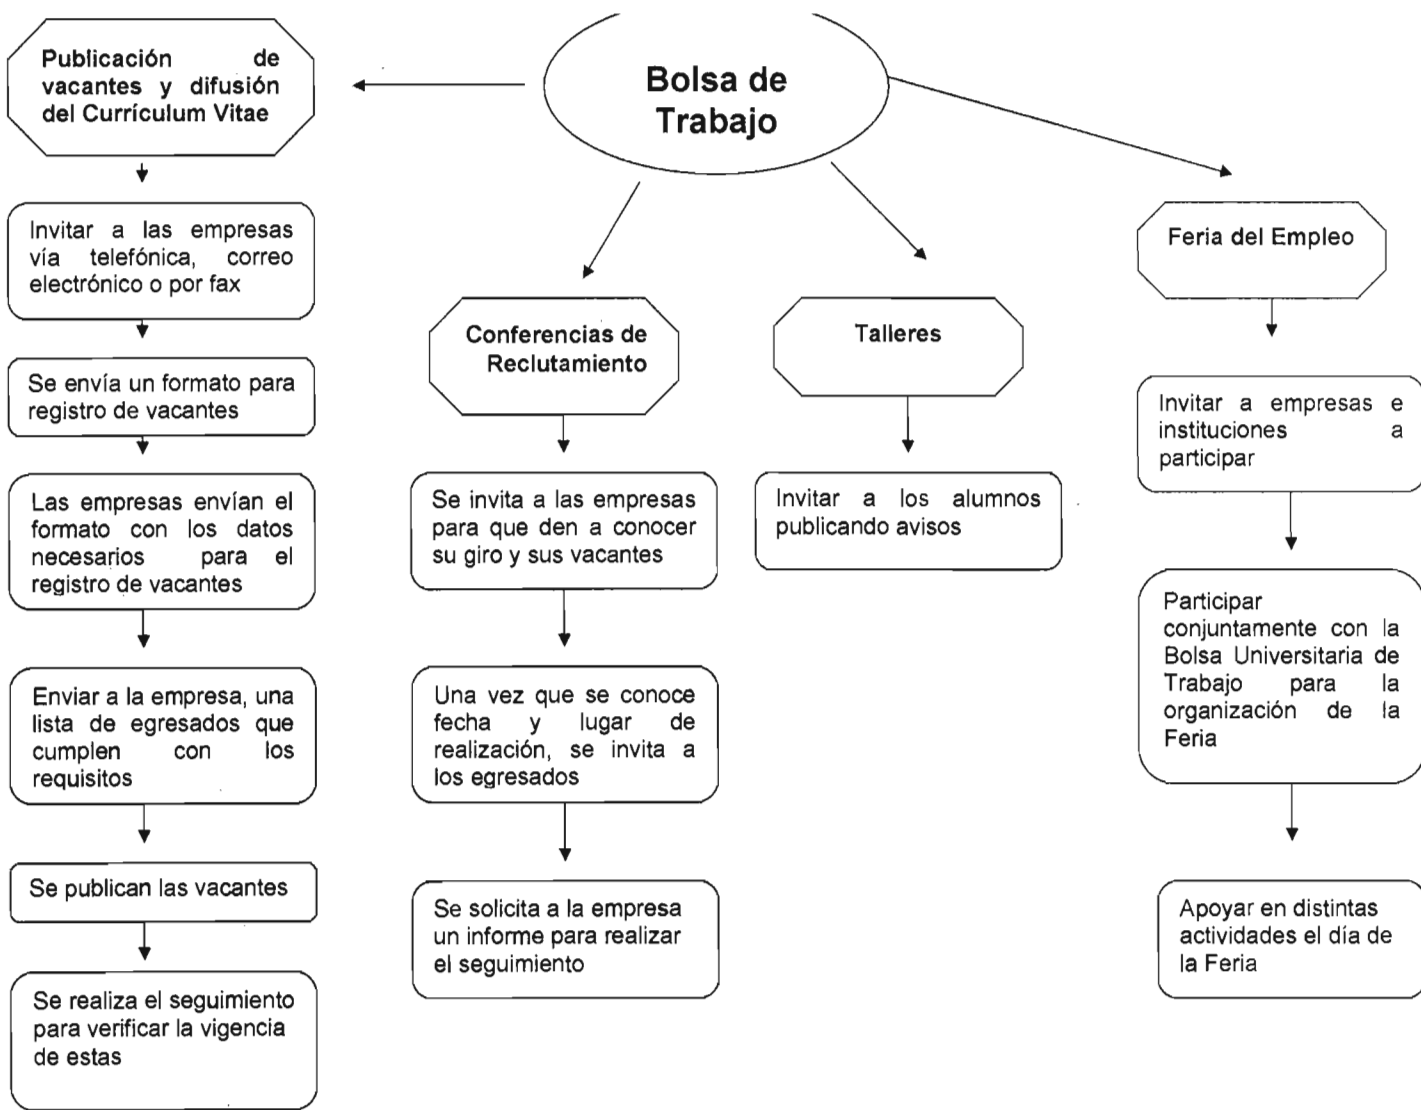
Bolsa de Trabajo

Publicación de vacantes y difusión del Currículum Vitae

Invitar a las empresas vía telefónica, correo electrónico o por fax

Se envía un formato para registro de vacantes

Las empresas envían el formato con los datos necesarios para el registro de vacantes

Enviar a la empresa, una lista de egresados que cumplen con los requisitos

Se publican las vacantes

Se realiza el seguimiento para verificar la vigencia de estas

Conferencias de Reclutamiento

Se invita a las empresas para que den a conocer su giro y sus vacantes

Una vez que se conoce fecha y lugar de realización, se invita a los egresados

Se solicita a la empresa un informe para realizar el seguimiento

Talleres

Invitar a los alumnos publicando avisos

Feria del Empleo

Invitar a empresas e instituciones a participar

Participar conjuntamente con la Bolsa Universitaria de Trabajo para la organización de la Feria

Apoyar en distintas actividades el día de la Feria